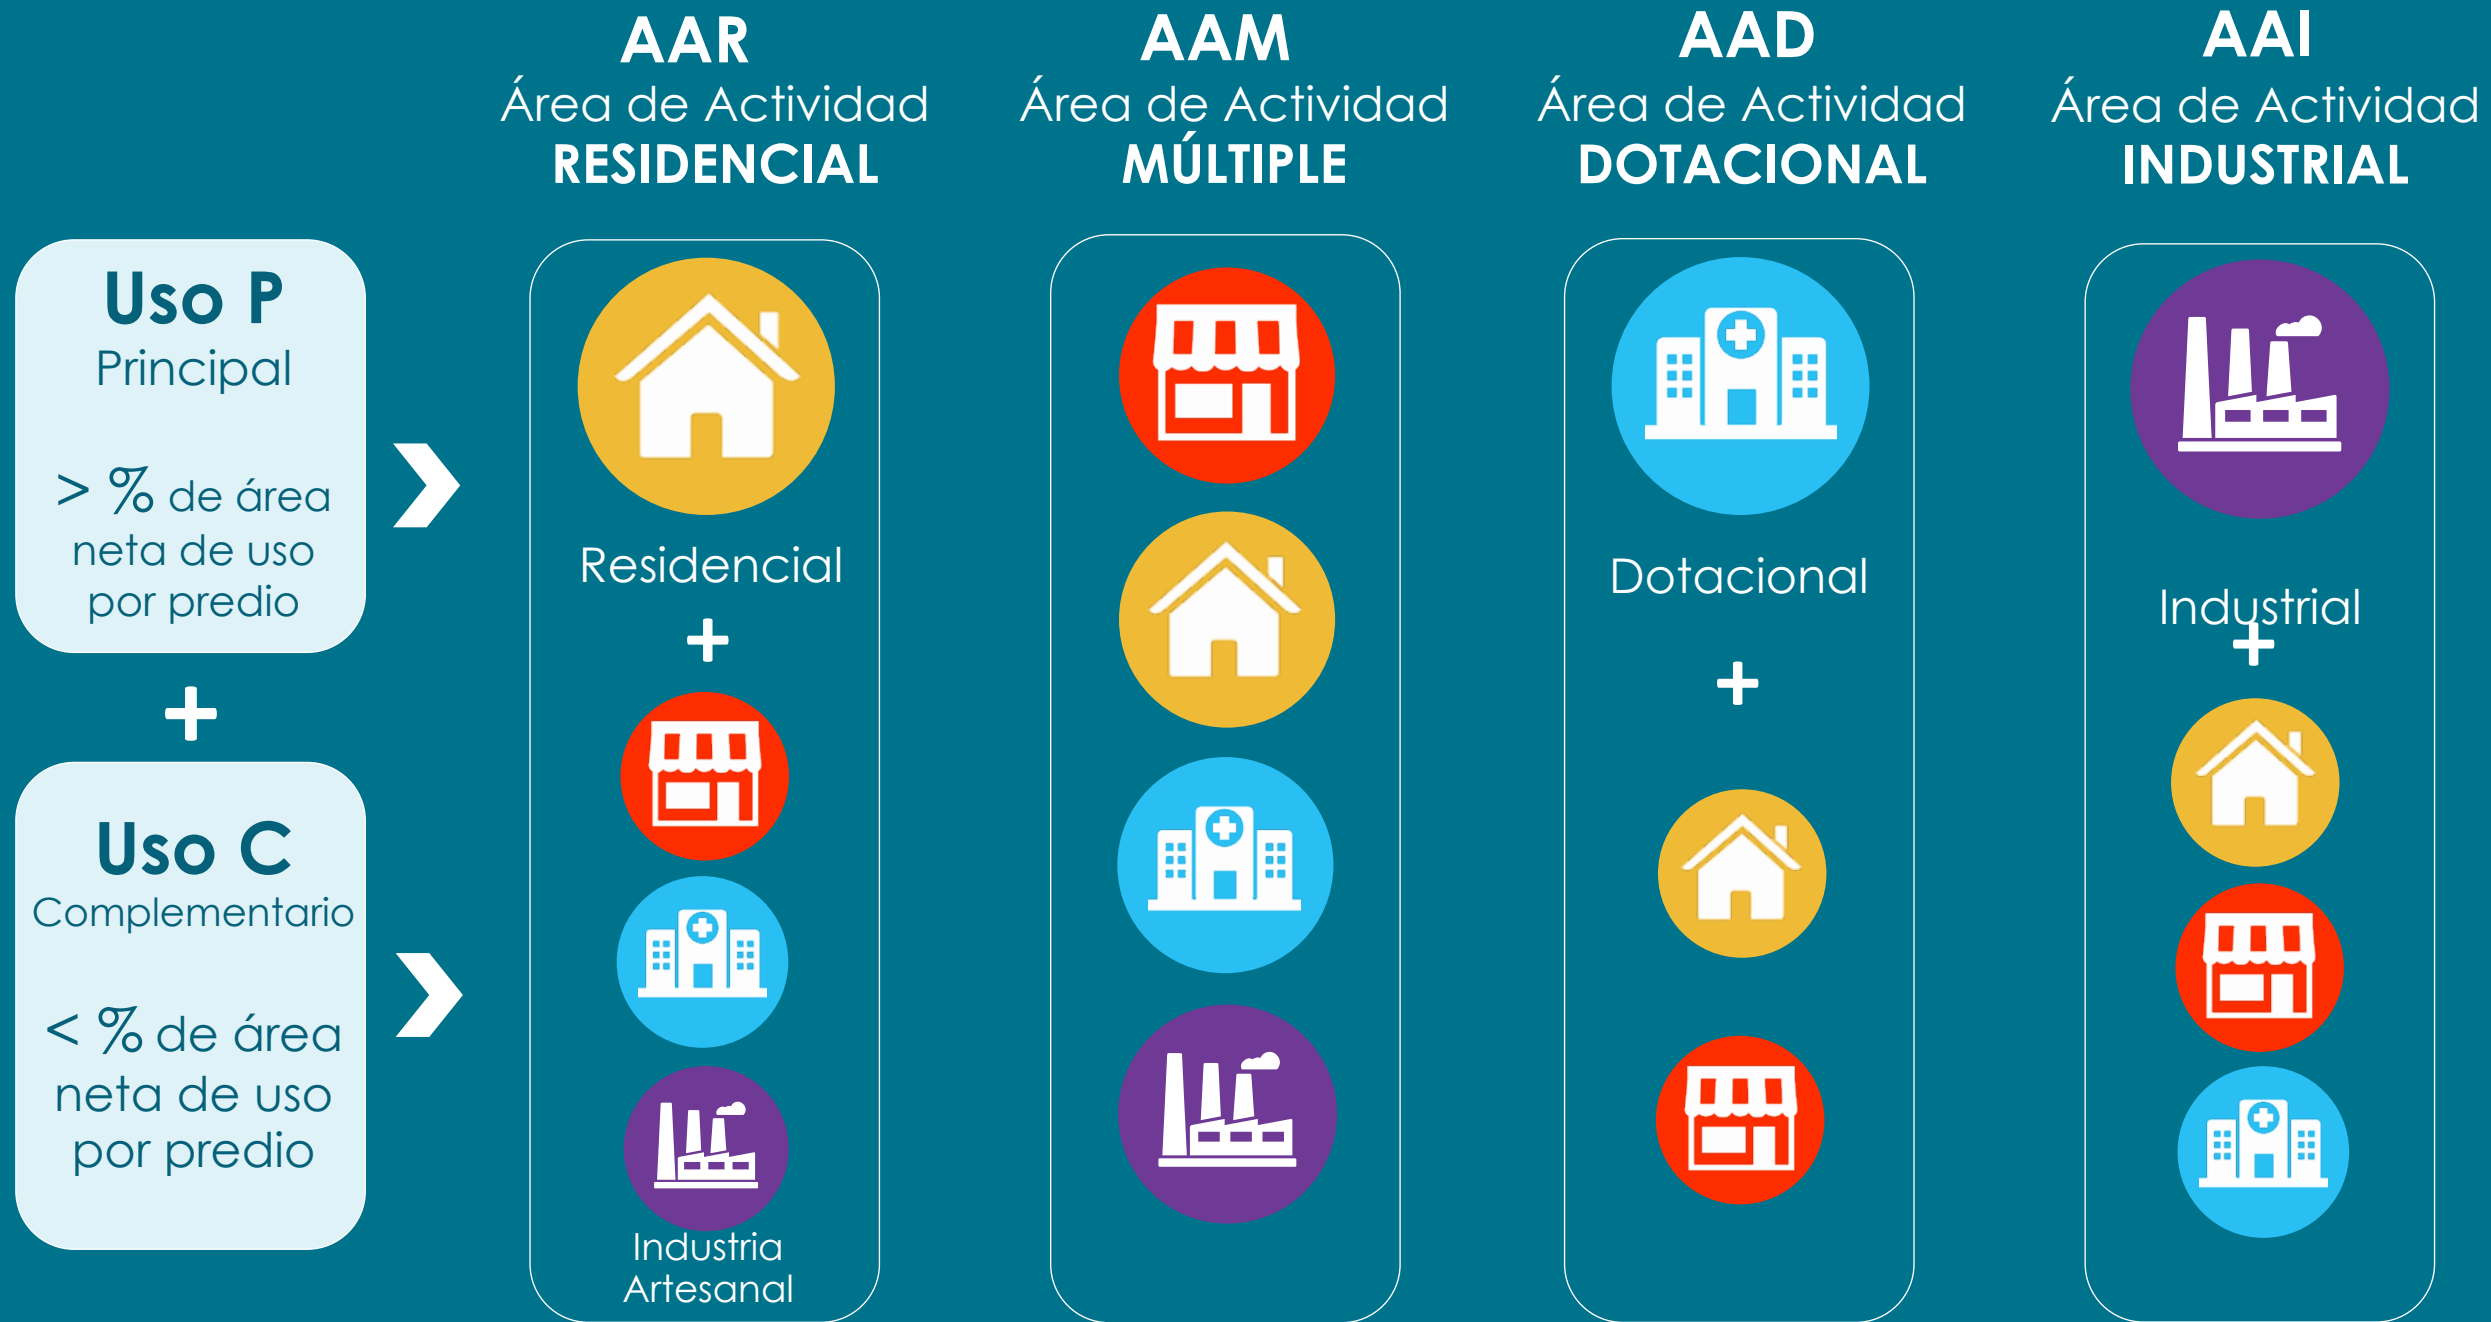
AAR
Área de Actividad
RESIDENCIAL

AAM
Área de Actividad
MÚLTIPLE

AAD
Área de Actividad
DOTACIONAL

AAI
Área de Actividad
INDUSTRIAL

Uso P
Principal

> % de área neta de uso por predio

+

Uso C
Complementario

< % de área neta de uso por predio

Residencial
+
Industria Artesanal

Dotacional
+

Industrial
+